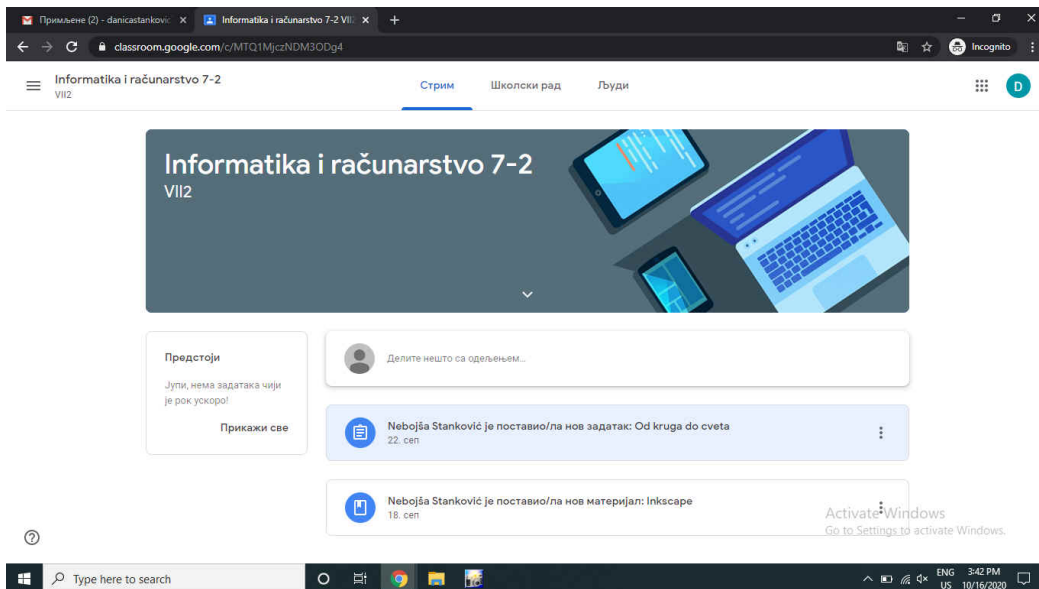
Примљене (2) - danicastankovic ×
Informatika i računarstvo 7-2 VII2 ×
+
classroom.google.com/c/MTQ1MjczNDM3ODg4
Incognito

Informatika i računarstvo 7-2
VII2
Стрим
Школски рад
Људи
D

Informatika i računarstvo 7-2
VII2

Предстоји
Јупи, нема задатака чији је рок ускоро!
Прикажи све

Делите нешто са одељењем...

Nebojša Stanković је поставио/ла нов задатак: Od kruga do cveta
22. сеп

Nebojša Stanković је поставио/ла нов материјал: Inkscape
18. сеп

Activate Windows
Go to Settings to activate Windows.

Type here to search
ENG US
3:42 PM
10/16/2020